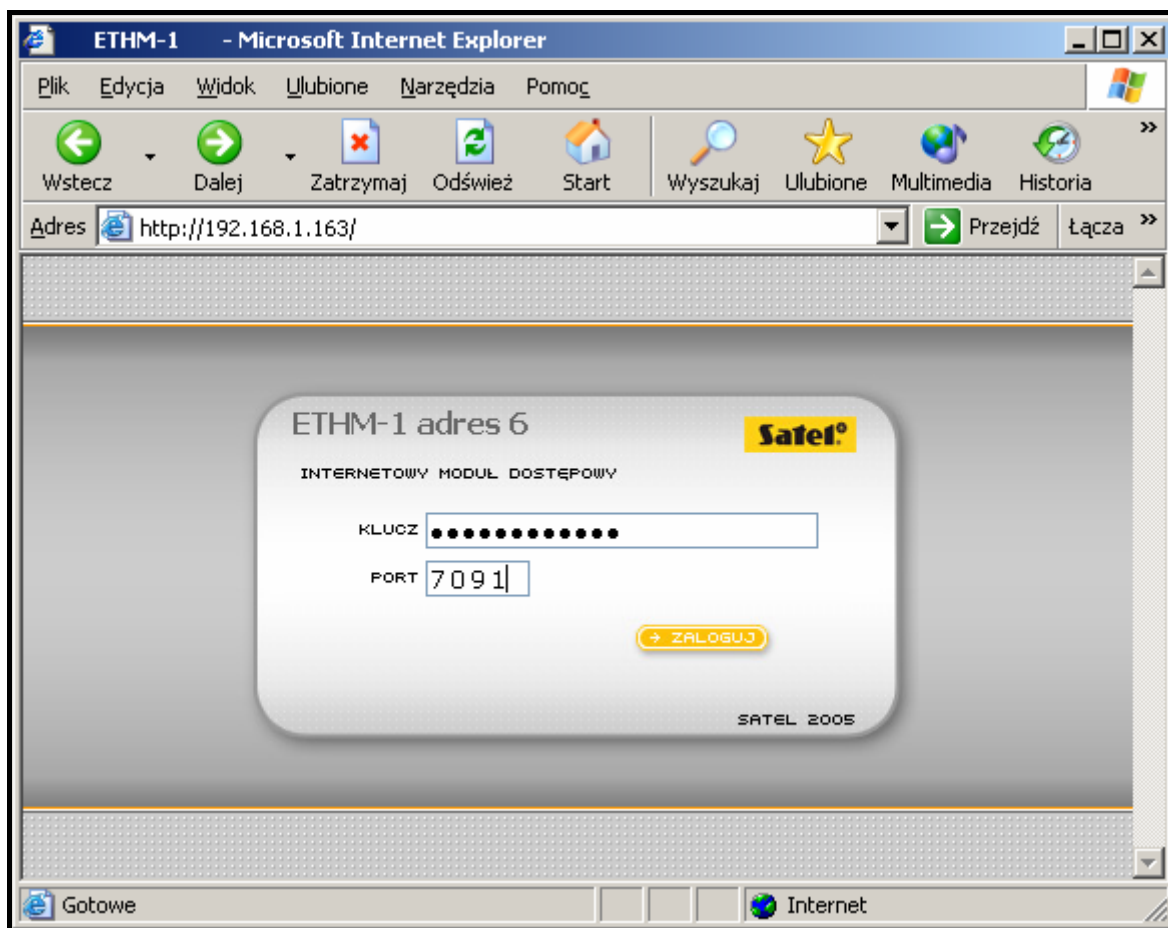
ETHM-1 - Microsoft Internet Explorer

Plik Edycja Widok Ulubione Narzędzia Pomoc

Wstecz Dalej Zatrzymaj Odśwież Start Wyszukaj Ulubione Multimedia Historia

Adres http://192.168.1.163/ Przejdź Łącza

ETHM-1 adres 6

Satel

INTERNETOWY MODUŁ DOSTĘPOWY

KLUCZ ●●●●●●●●●●●●

PORT 7091

→ ZALOGUJ

SATEL 2005

Gotowe

Internet